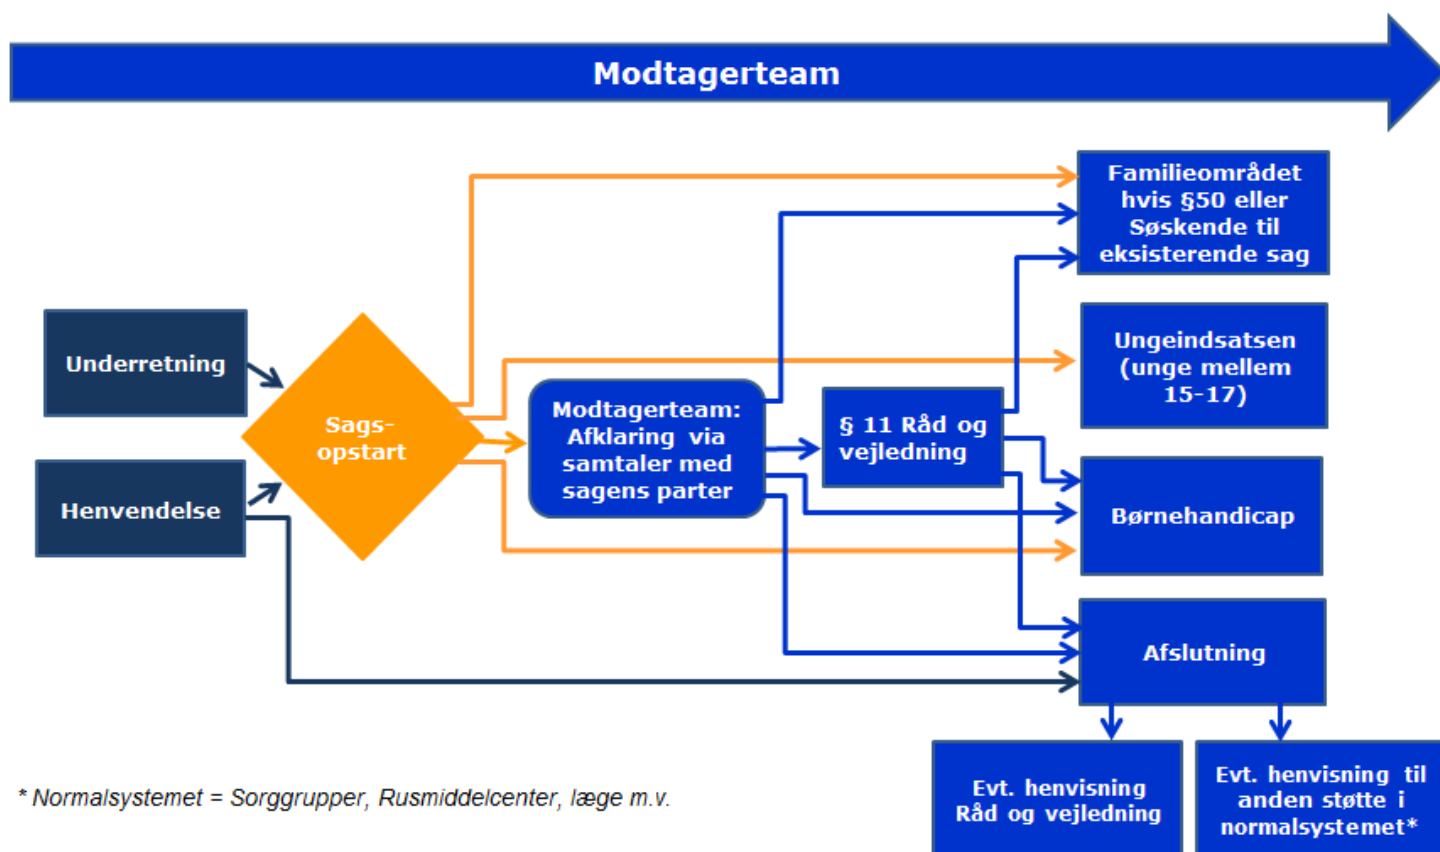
Modtagerteam

Underretning

Henvendelse

Sags-opstart

Modtagerteam: Afklaring via samtaler med sagens parter

§ 11 Råd og vejledning

Familieområdet hvis §50 eller Søskende til eksisterende sag

Ungeindsatsen (unge mellem 15-17)

Børnehandicap

Afslutning

Evt. henvisning Råd og vejledning

Evt. henvisning til anden støtte i normalsystemet*

* Normalsystemet = Sorggrupper, Rusmiddelcenter, læge m.v.